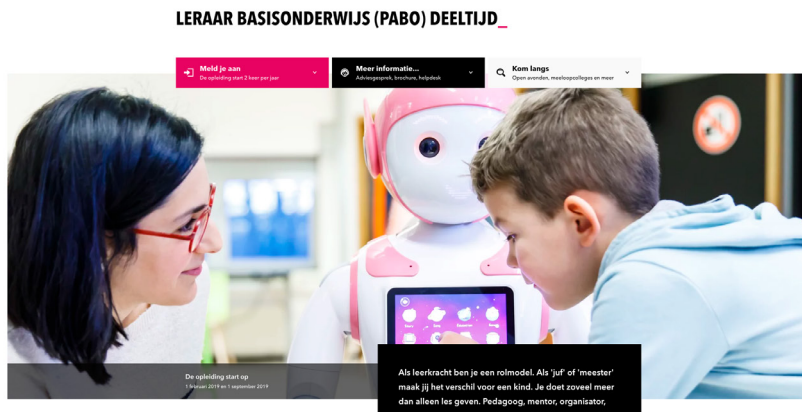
LERAAR BASISONDERWIJS (PABO) DEELTIJD_

Meld je aan
De opleiding start 2 keer per jaar

Meer informatie...
Adviesgesprek, brochure, helpdesk

Kom langs
Open avonden, meeloopcolleges en meer

De opleiding start op
1 februari 2019 en 1 september 2019

Als leerkracht ben je een rolmodel. Als 'juf' of 'meester' maak jij het verschil voor een kind. Je doet zoveel meer dan alleen les geven. Pedagoog, mentor, organisator,